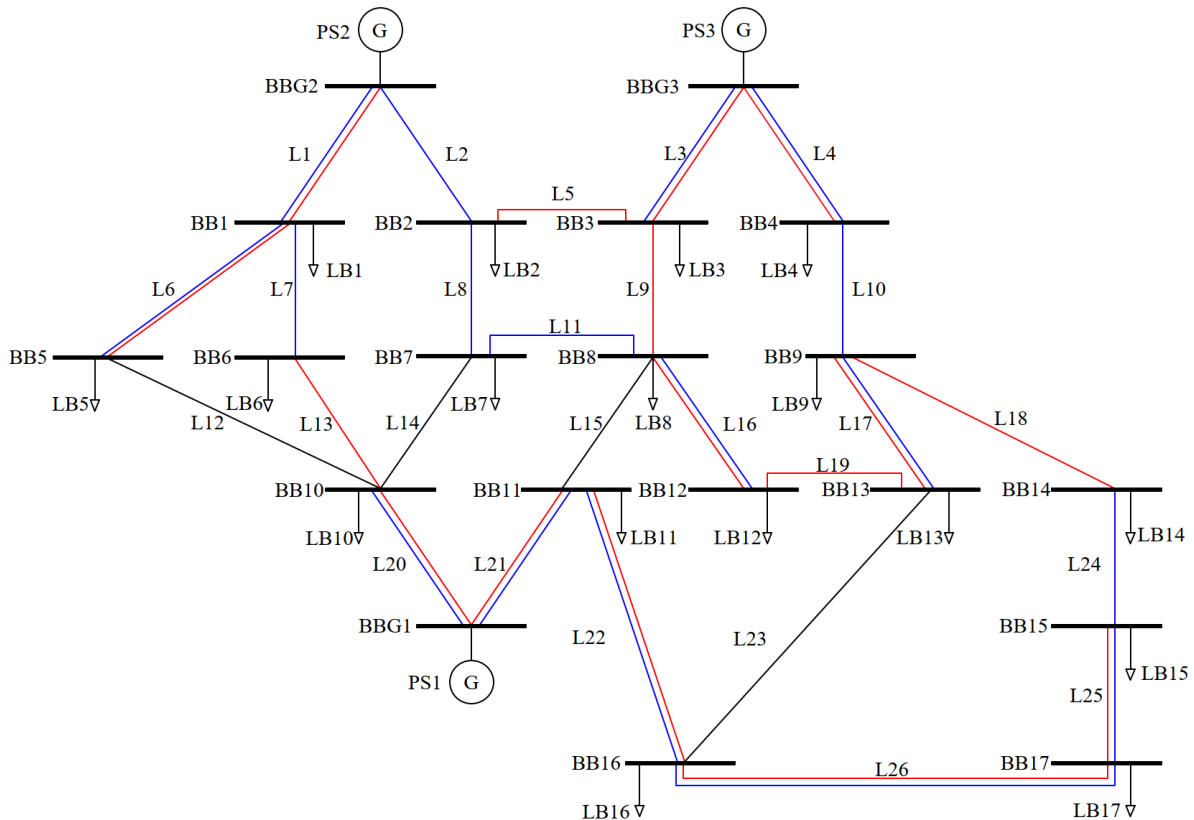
PS2 G
PS3 G
BBG2
BBG3
L1
L2
L3
L4
L5
BB1
BB2
BB3
BB4
LB1
LB2
LB3
LB4
L6
L7
L8
L9
L10
L11
BB5
BB6
BB7
BB8
BB9
LB5
LB6
LB7
LB8
LB9
L12
L13
L14
L15
L16
L17
L18
L19
BB10
BB11
BB12
BB13
BB14
LB10
LB11
LB12
LB13
LB14
L20
L21
L24
BBG1
L22
L23
BB15
PS1 G
LB15
L25
BB16
L26
BB17
LB16
LB17